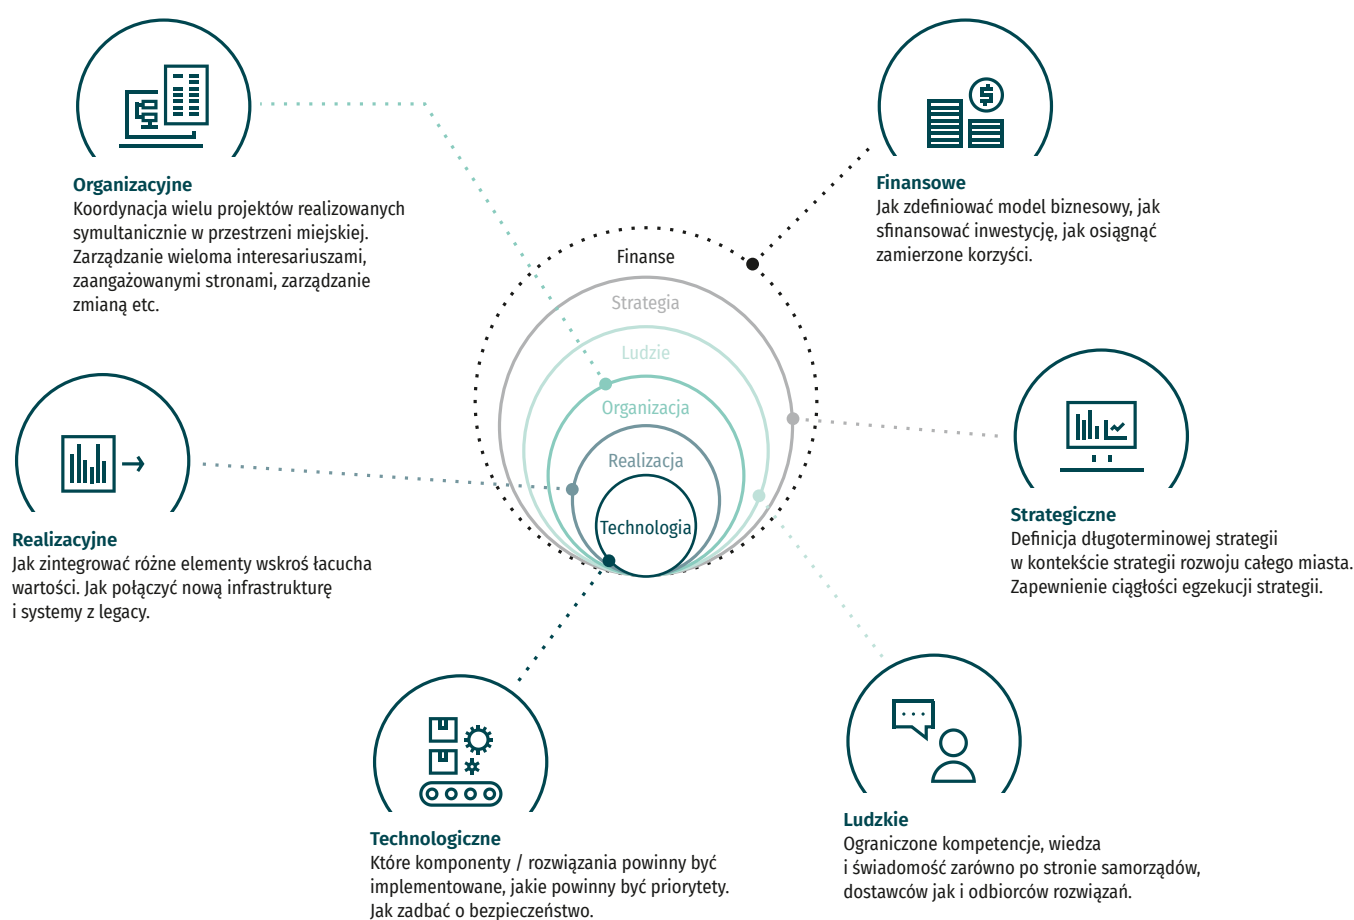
Organizacyjne
Koordynacja wielu projektów realizowanych symultanicznie w przestrzeni miejskiej. Zarządzanie wieloma interesariuszami, zaangażowanymi stronami, zarządzanie zmianą etc.

Finansowe
Jak zdefiniować model biznesowy, jak sfinansować inwestycję, jak osiągnąć zamierzone korzyści.

Finanse
Strategia
Ludzie
Organizacja
Realizacja
Technologia

Strategiczne
Definicja długoterminowej strategii w kontekście strategii rozwoju całego miasta. Zapewnienie ciągłości egzekucji strategii.

Realizacyjne
Jak zintegrować różne elementy wskroś łacucha wartości. Jak połączyć nową infrastrukturę i systemy z legacy.

Technologiczne
Które komponenty / rozwiązania powinny być implementowane, jakie powinny być priorytety. Jak zadbać o bezpieczeństwo.

Ludzkie
Ograniczone kompetencje, wiedza i świadomość zarówno po stronie samorządów, dostawców jak i odbiorców rozwiązań.